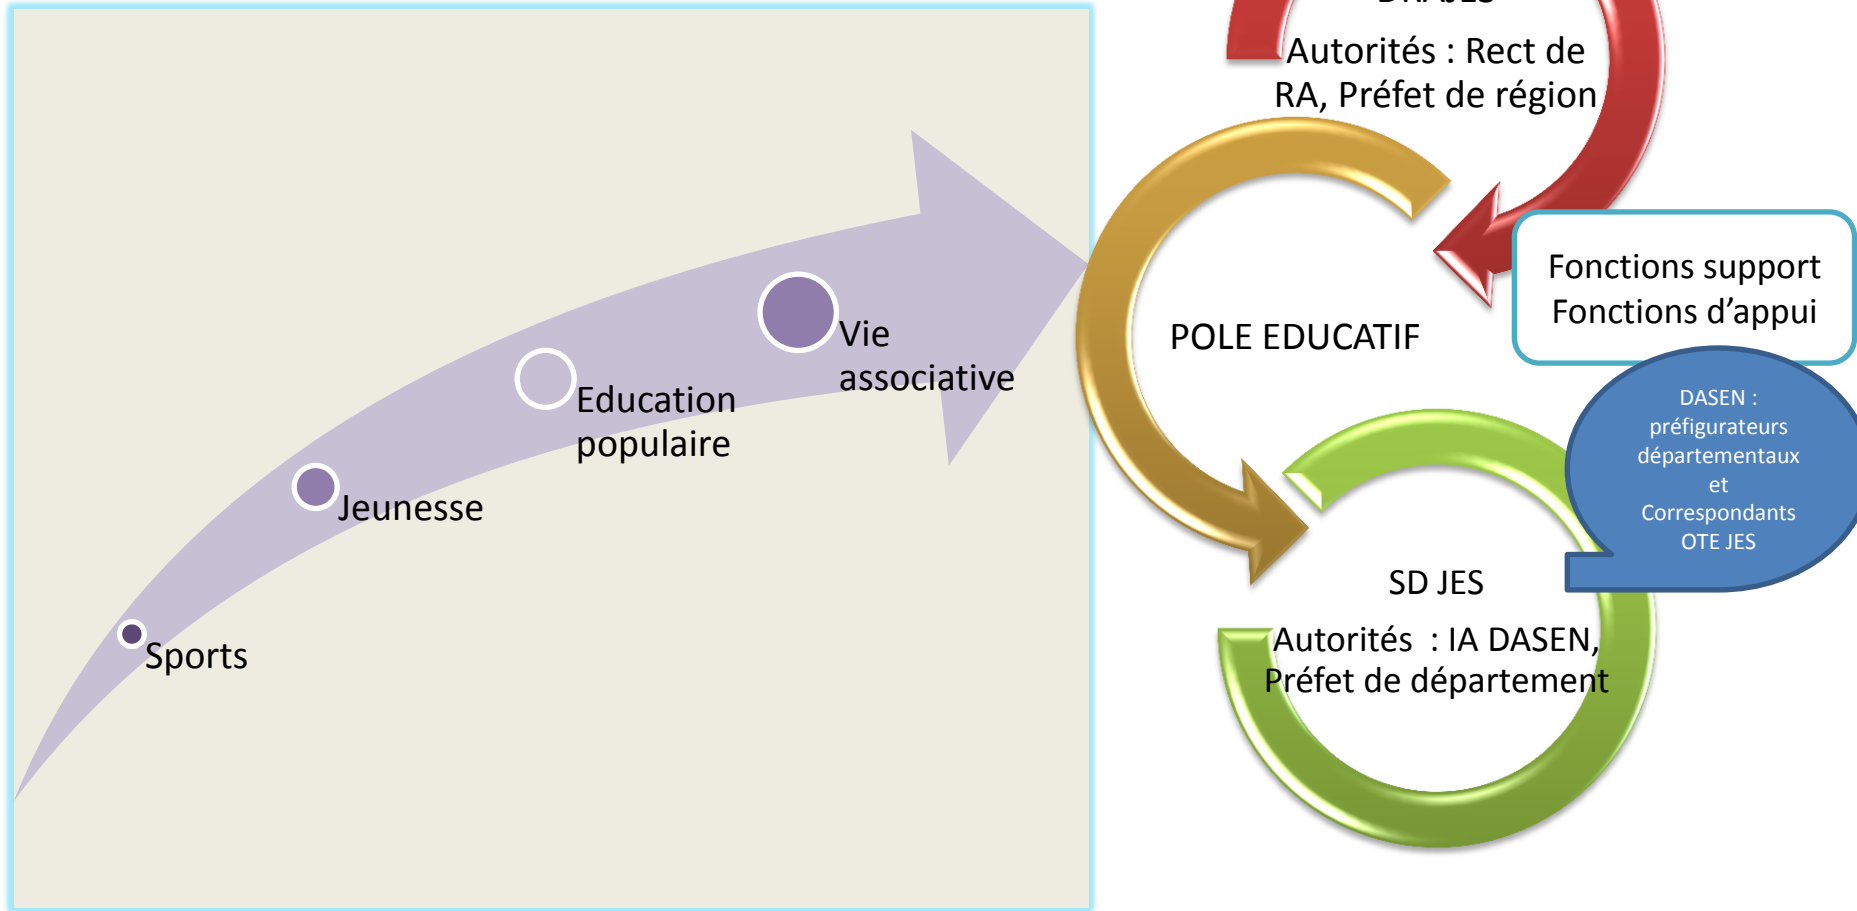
Sports

Jeunesse

Education populaire

Vie associative

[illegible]

Autorités : Rect de RA, Préfet de région

POLE EDUCATIF

Fonctions support
Fonctions d’appui

DASEN : préfigurateurs départementaux et Correspondants OTE JES

SD JES

Autorités : IA DASEN, Préfet de département